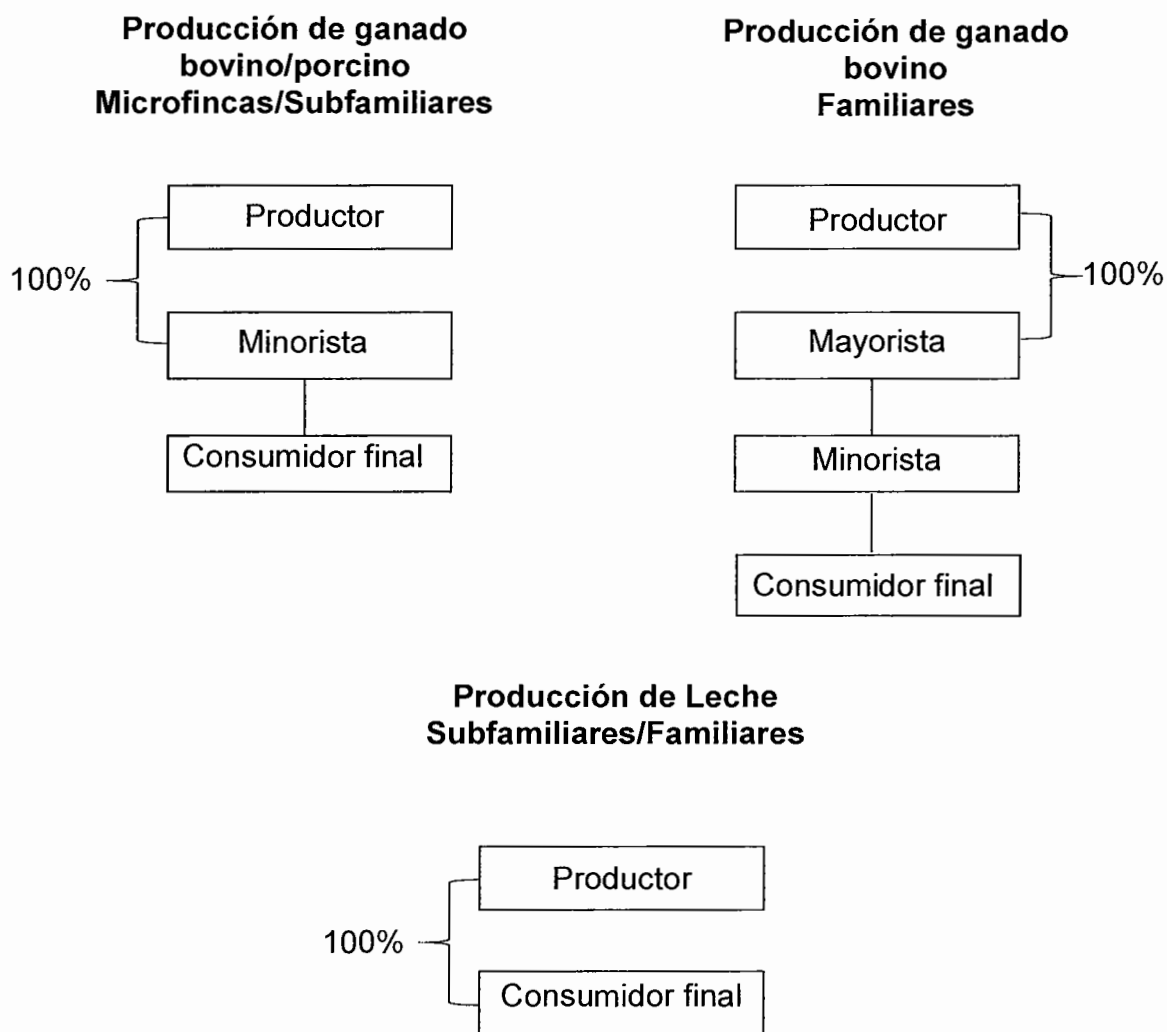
Producción de ganado bovino/porcino Microfincas/Subfamiliares

Productor

100%

Minorista

Consumidor final

Producción de ganado bovino Familiares

Productor

100%

Mayorista

Minorista

Consumidor final

Producción de Leche Subfamiliares/Familiares

Productor

100%

Consumidor final